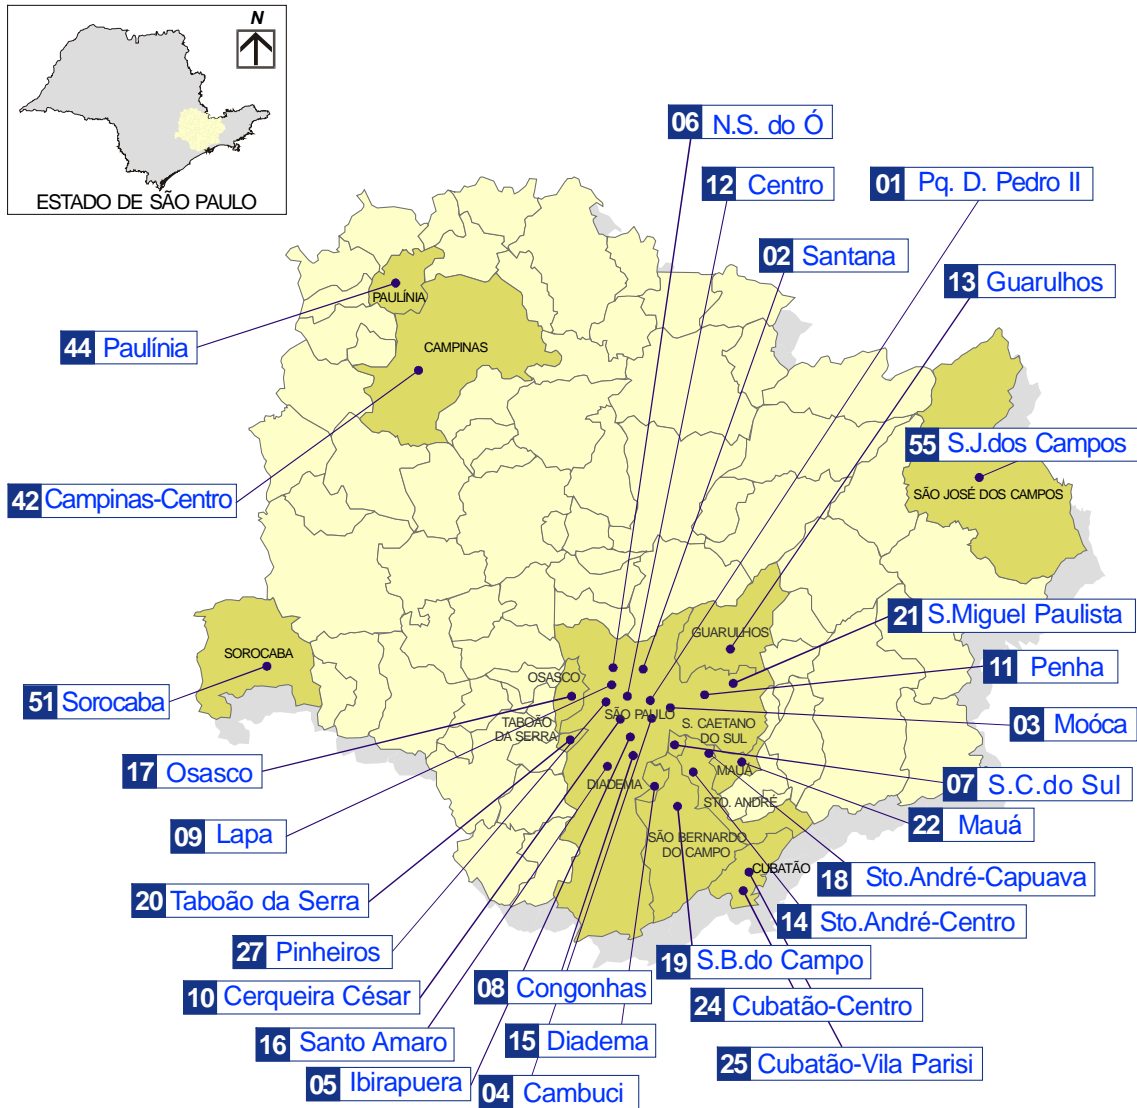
N

ESTADO DE SÃO PAULO

06 N.S. do Ó
12 Centro
01 Pq. D. Pedro II
02 Santana
13 Guarulhos
44 Paulínia
PAULÍNIA
CAMPINAS
42 Campinas-Centro
55 S.J.dos Campos
SÃO JOSÉ DOS CAMPOS
21 S.Miguel Paulista
GUARULHOS
11 Penha
SOROCABA
51 Sorocaba
OSASCO
SÃO PAULO
03 Moóca
TABOÃO DA SERRA
S. CAETANO DO SUL
17 Osasco
MAUÁ
07 S.C.do Sul
DIADEMA
STO. ANDRÉ
09 Lapa
22 Mauá
SÃO BERNARDO DO CAMPO
CUBATÃO
18 Sto.André-Capuava
20 Taboão da Serra
14 Sto.André-Centro
27 Pinheiros
19 S.B.do Campo
10 Cerqueira César
08 Congonhas
24 Cubatão-Centro
16 Santo Amaro
15 Diadema
25 Cubatão-Vila Parisi
05 Ibirapuera
04 Cambuci